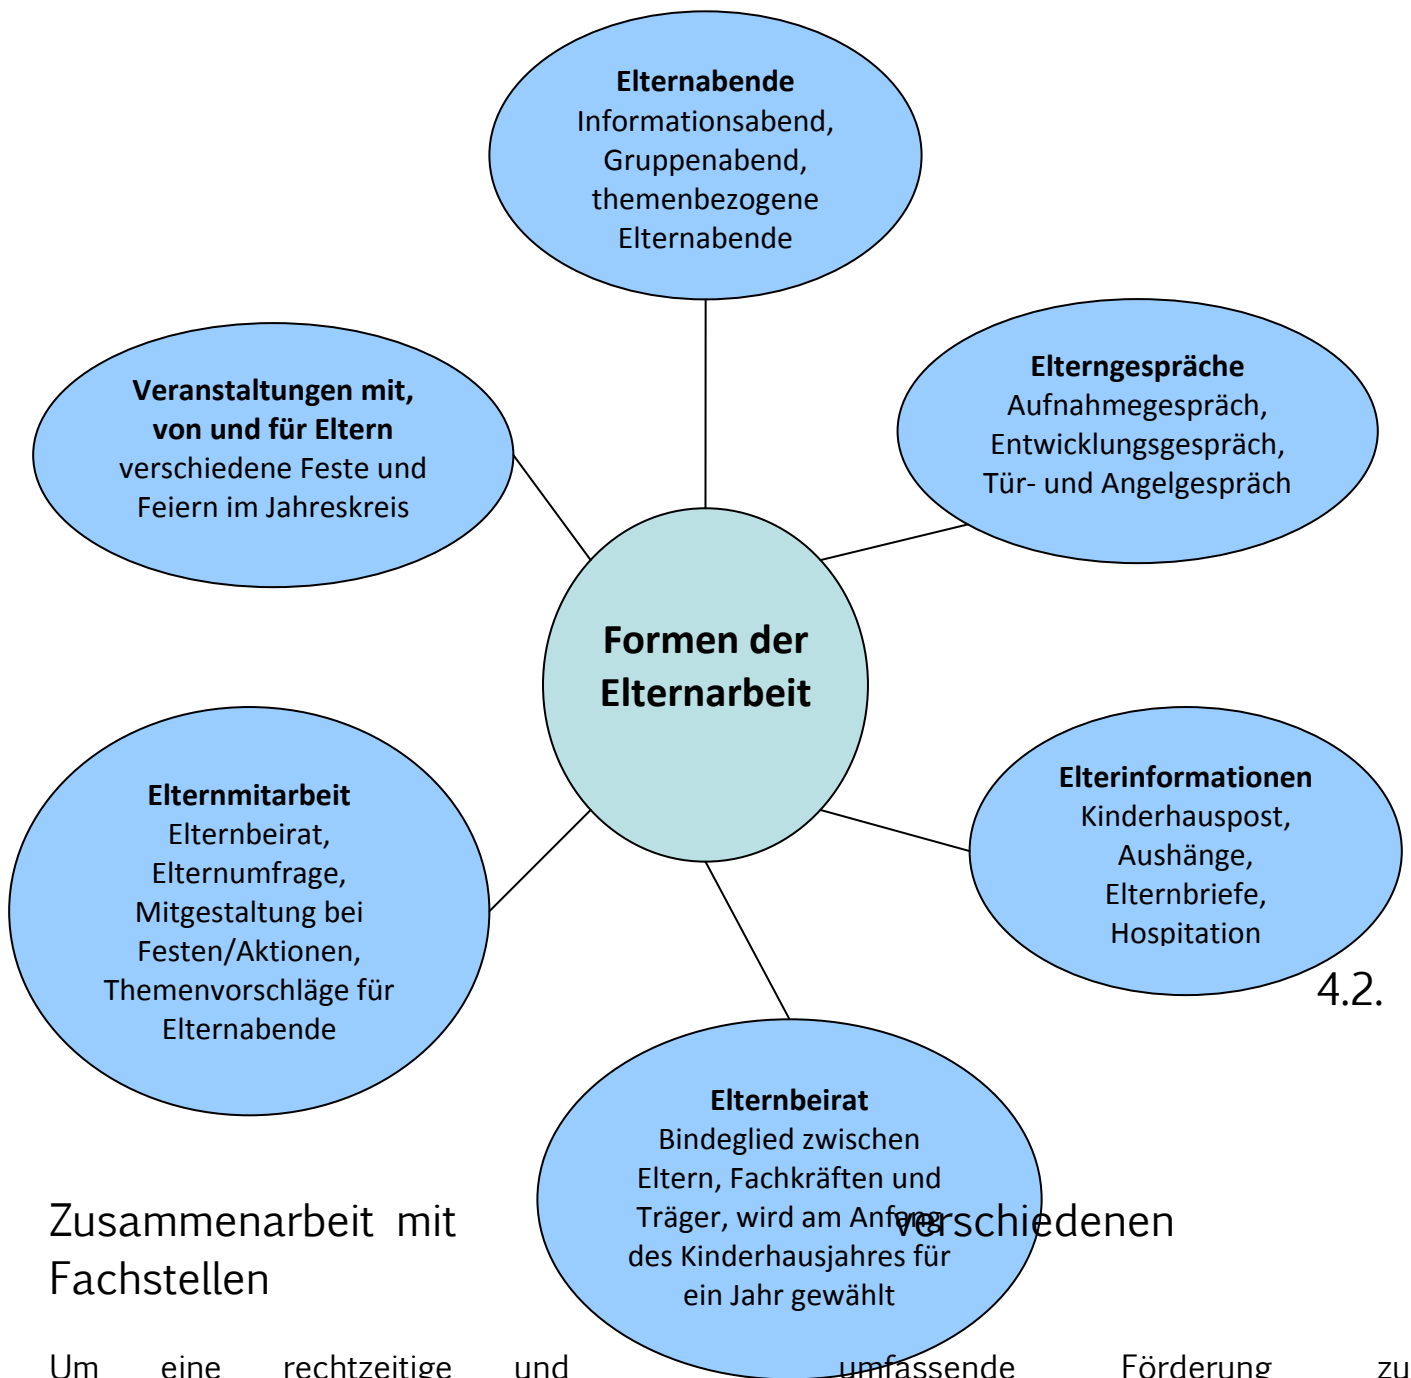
**Elternabende**
Informationsabend, Gruppenabend, themenbezogene Elternabende

**Veranstaltungen mit, von und für Eltern**
verschiedene Feste und Feiern im Jahreskreis

**Elterngespräche**
Aufnahmegespräch, Entwicklungsgespräch, Tür- und Angelgespräch

**Formen der Elternarbeit**

**Elternmitarbeit**
Elternbeirat, Elternumfrage, Mitgestaltung bei Festen/Aktionen, Themenvorschläge für Elternabende

**Elterinformationen**
Kinderhauspost, Aushänge, Elternbriefe, Hospitation

4.2.

**Elternbeirat**
Bindeglied zwischen Eltern, Fachkräften und Träger, wird am Anfang des Kinderhausjahres für ein Jahr gewählt

Zusammenarbeit mit verschiedenen Fachstellen

Um eine rechtzeitige und umfassende Förderung zu